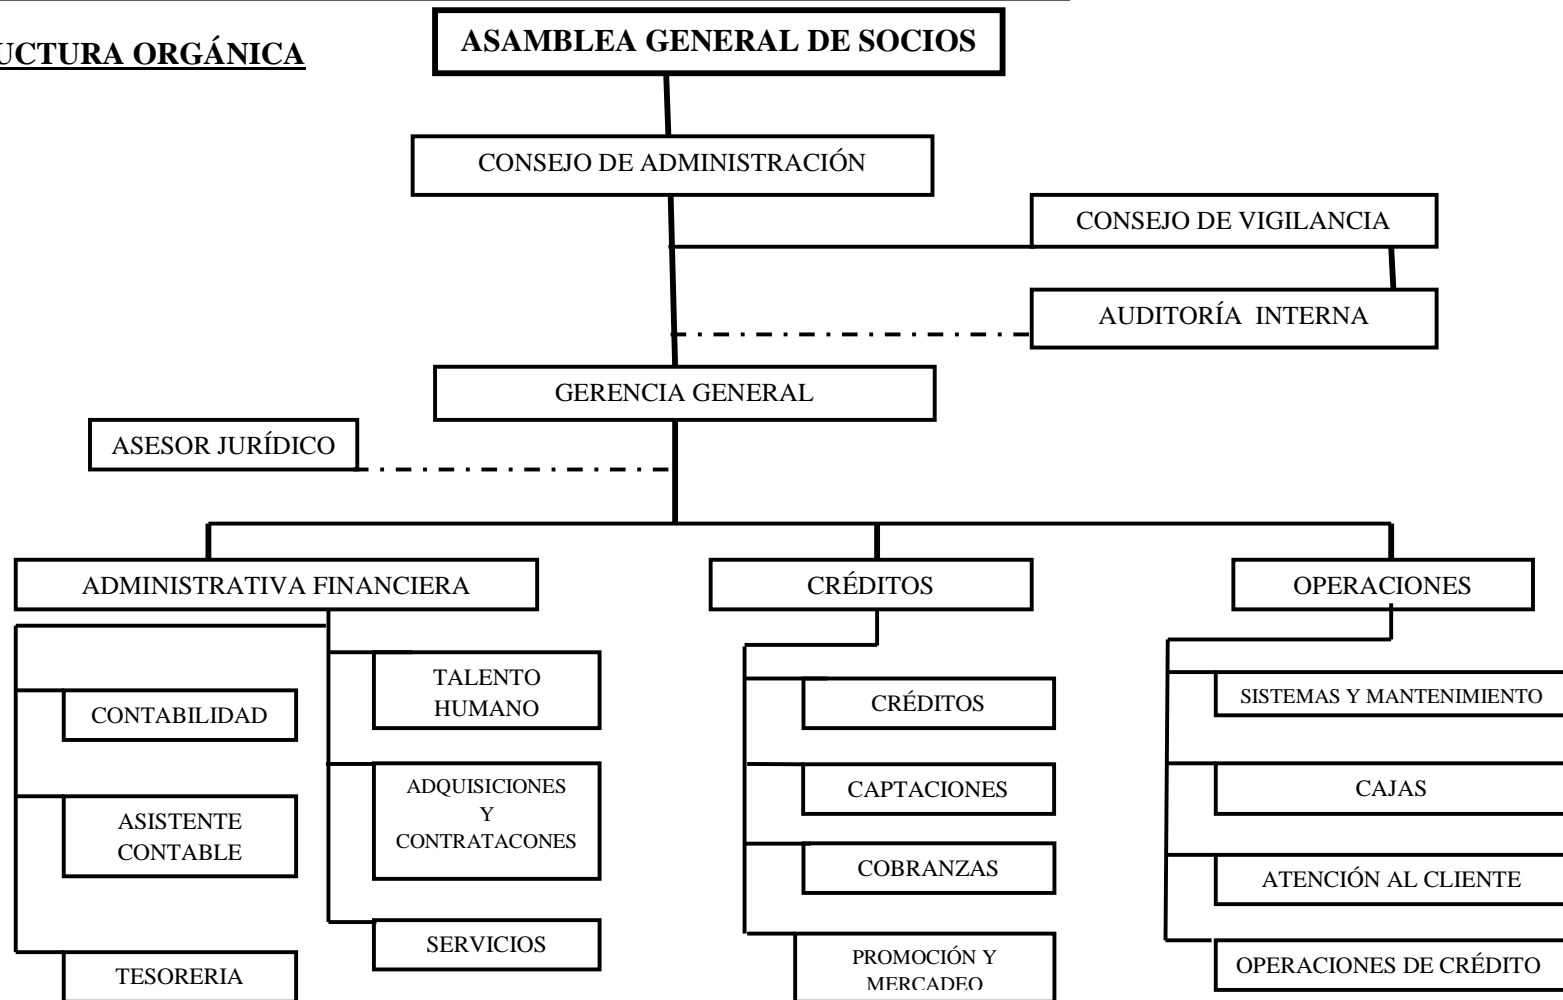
UCTURA ORGÁNICA

ASAMBLEA GENERAL DE SOCIOS

CONSEJO DE ADMINISTRACIÓN

CONSEJO DE VIGILANCIA

AUDITORÍA INTERNA

GERENCIA GENERAL

ASESOR JURÍDICO

ADMINISTRATIVA FINANCIERA

CRÉDITOS

OPERACIONES

CONTABILIDAD

ASISTENTE CONTABLE

TESORERIA

TALENTO HUMANO

ADQUISICIONES Y CONTRATACONES

SERVICIOS

CRÉDITOS

CAPTACIONES

COBRANZAS

PROMOCIÓN Y MERCADEO

SISTEMAS Y MANTENIMIENTO

CAJAS

ATENCIÓN AL CLIENTE

OPERACIONES DE CRÉDITO